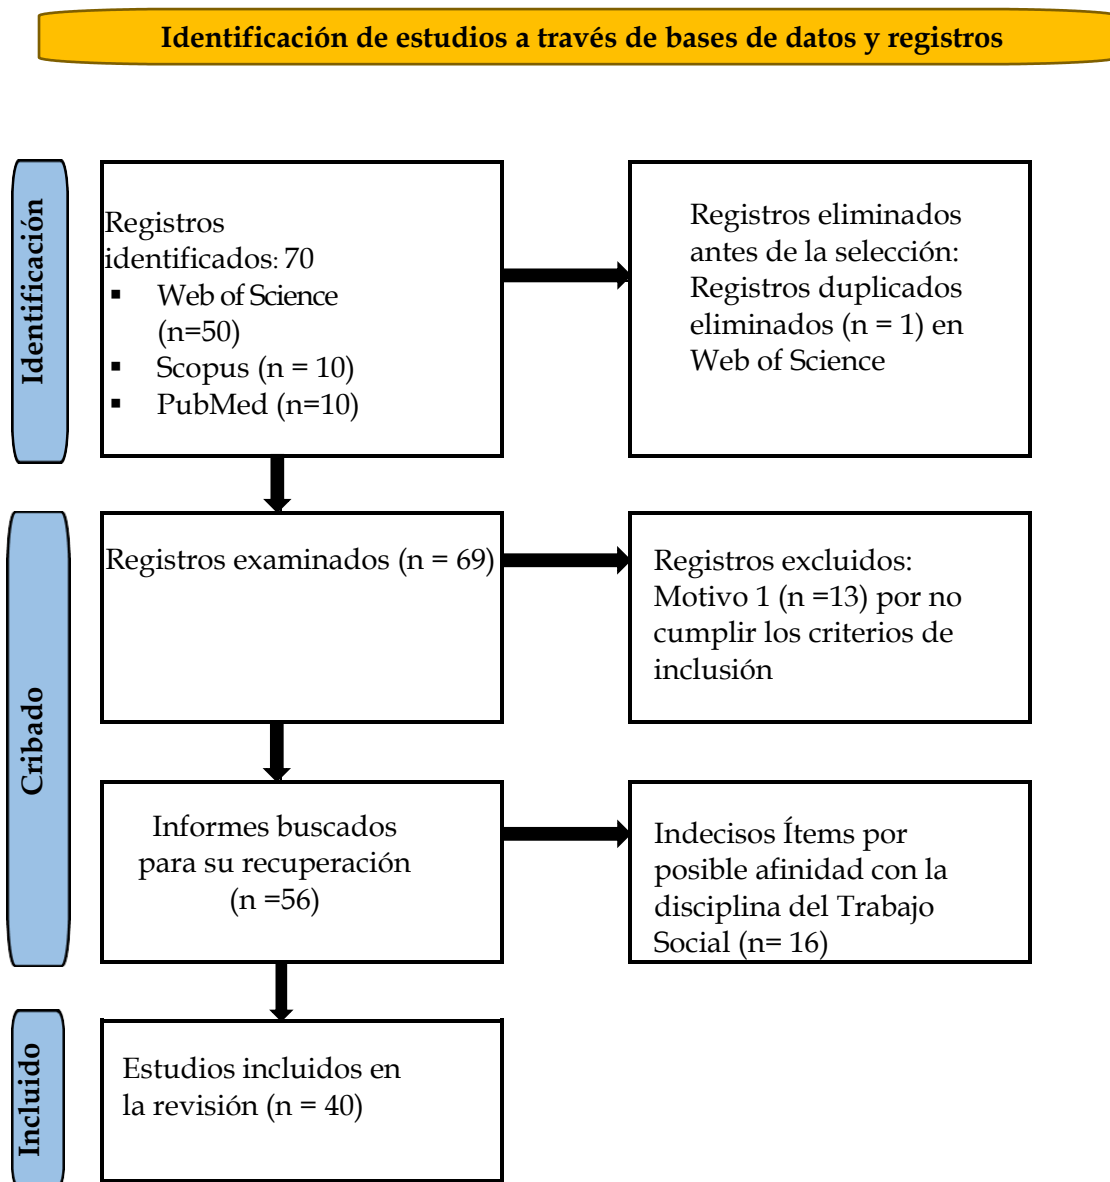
Identificación de estudios a través de bases de datos y registros

Identificación

Registros identificados: 70
▪ Web of Science (n=50)
▪ Scopus (n = 10)
▪ PubMed (n=10)

Registros eliminados antes de la selección: Registros duplicados eliminados (n = 1) en Web of Science

Cribado

Registros examinados (n = 69)

Registros excluidos: Motivo 1 (n =13) por no cumplir los criterios de inclusión

Informes buscados para su recuperación (n =56)

Indecisos Ítems por posible afinidad con la disciplina del Trabajo Social (n= 16)

Incluido

Estudios incluidos en la revisión (n = 40)